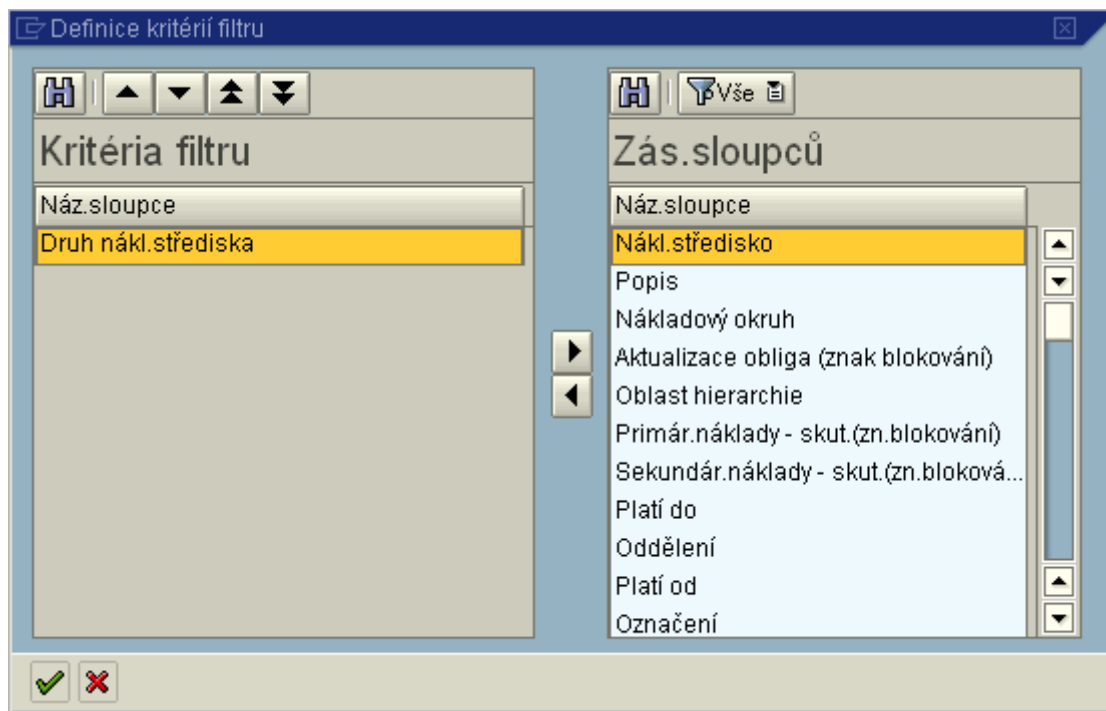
Definice kritérií filtru

Kritéria filtru

| Náz.sloupce |
|---|
| Druh nákl.střediska |

Vše

Zás.sloupců

| Náz.sloupce |
|---|
| Nákl.středisko |
| Popis |
| Nákladový okruh |
| Aktualizace obliga (znak blokování) |
| Oblast hierarchie |
| Primár.náklady - skut.(zn.blokování) |
| Sekundár.náklady - skut.(zn.blokova... |
| Platí do |
| Oddělení |
| Platí od |
| Označení |